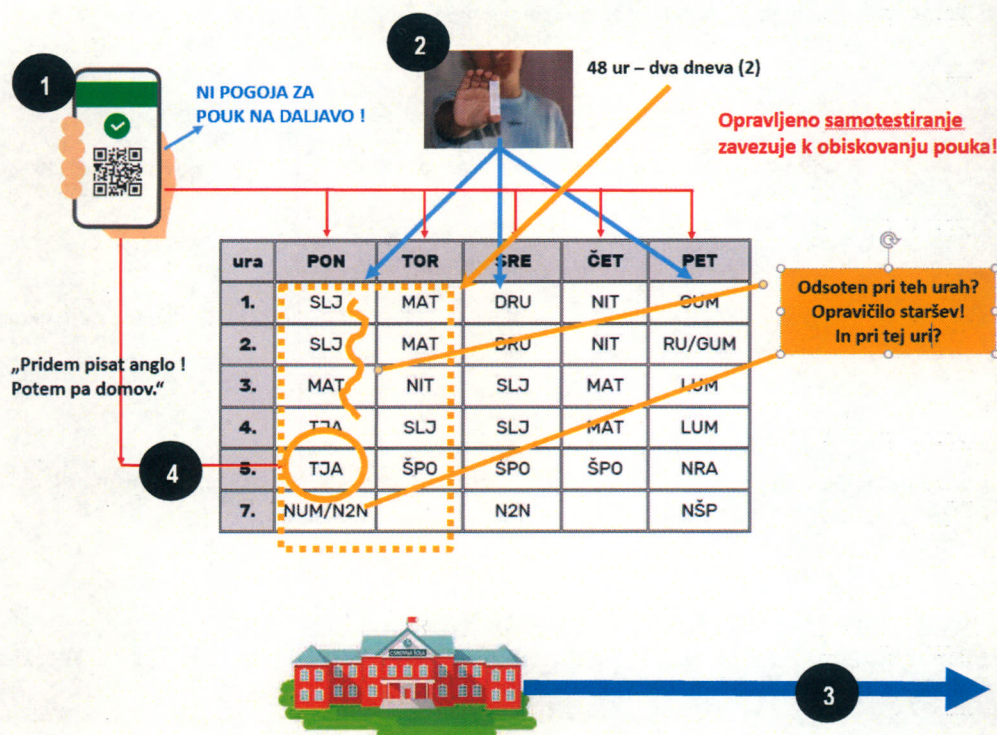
1

NI POGOJA ZA POUK NA DALJAVO !

2

48 ur – dva dneva (2)

Opravljeno samotestiranje zavezuje k obiskovanju pouka!

| ura | PON | TOR | SRE | ČET | PET |
|---|---|---|---|---|---|
| 1. | SLJ | MAT | DRU | NIT | GUM |
| 2. | SLJ | MAT | DRU | NIT | RU/GUM |
| 3. | MAT | NIT | SLJ | MAT | LUM |
| 4. | TJA | SLJ | SLJ | MAT | LUM |
| 5. | TJA | ŠPO | ŠPO | ŠPO | NRA |
| 7. | NUM/N2N | | N2N | | NŠP |

Odsoten pri teh urah? Opravičilo staršev! In pri tej uri?

„Pridem pisat anglo ! Potem pa domov."

4

OSNOVNA ŠOLA

3